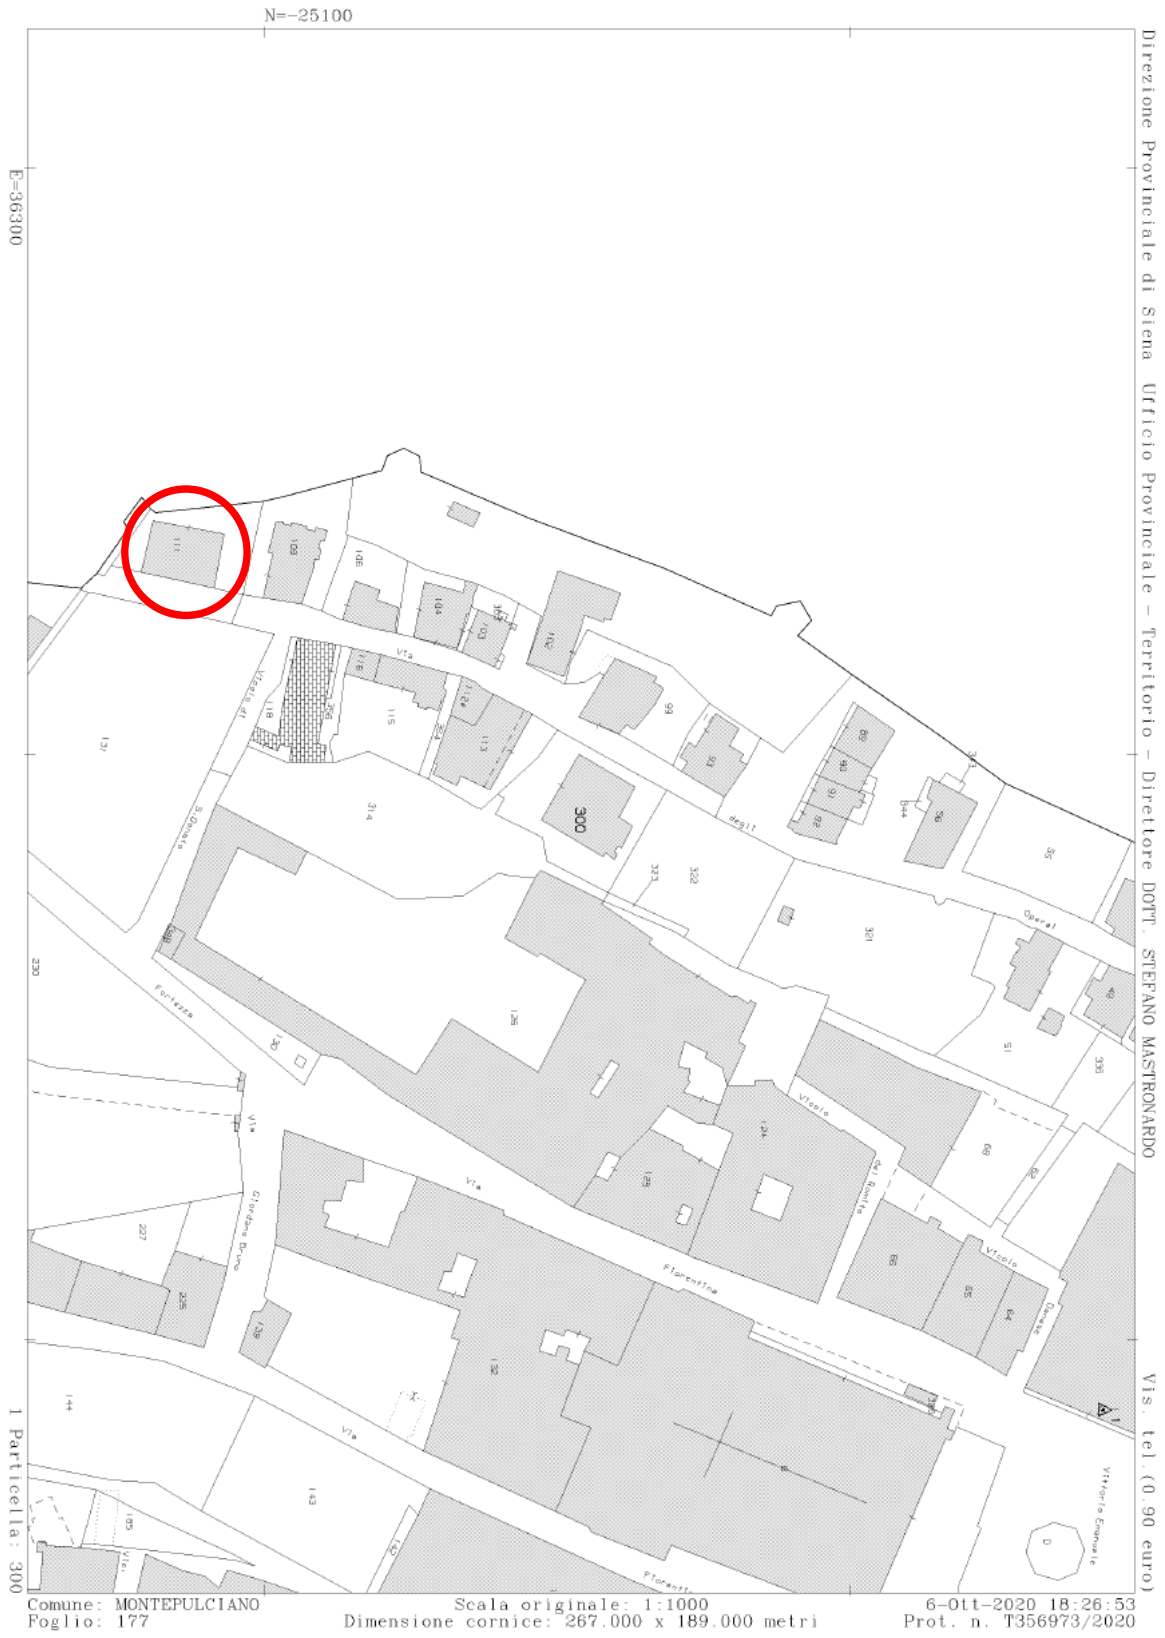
N=-25100

Direzione Provinciale di Siena Ufficio Provinciale - Territorio - Direttore DOTT. STEFANO MASTRONARDO

Vis. tel. (0.90 euro)

E=36300

1 Particella: 300

111
109
106
104
103
102
99
93
89
90
91
92
844
96
95
118
356
116
115
324
112
113
300
314
323
322
321
131
128
130
230
124
129
126
125
123
227
225
139
132
144
143
185
51
336
68
62
66
65
64
49

Via degli Operai
Vicolo di S. Donato
Fortezza
Via Giordano Bruno
Via Fiorentina
Vicolo del Ramito
Vicolo Danesi
Vittorio Emanuele
Via
Via

Comune: MONTEPULCIANO
Foglio: 177

Scala originale: 1:1000
Dimensione cornice: 267.000 x 189.000 metri

6-Ott-2020 18:26:53
Prot. n. T356973/2020